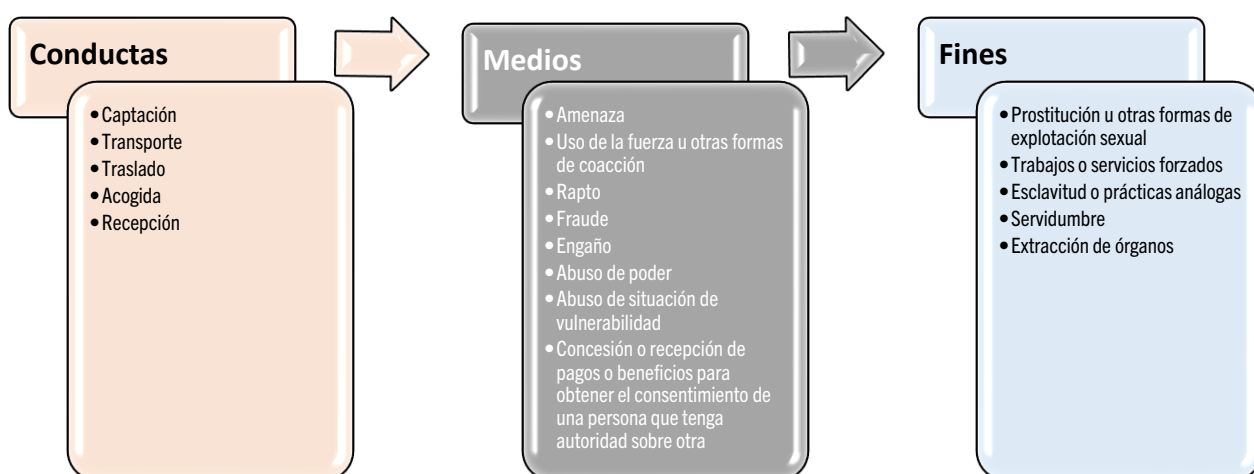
Conductas

- Captación
- Transporte
- Traslado
- Acogida
- Recepción

Medios

- Amenaza
- Uso de la fuerza u otras formas de coacción
- Rapto
- Fraude
- Engaño
- Abuso de poder
- Abuso de situación de vulnerabilidad
- Concesión o recepción de pagos o beneficios para obtener el consentimiento de una persona que tenga autoridad sobre otra

Fines

- Prostitución u otras formas de explotación sexual
- Trabajos o servicios forzados
- Esclavitud o prácticas análogas
- Servidumbre
- Extracción de órganos